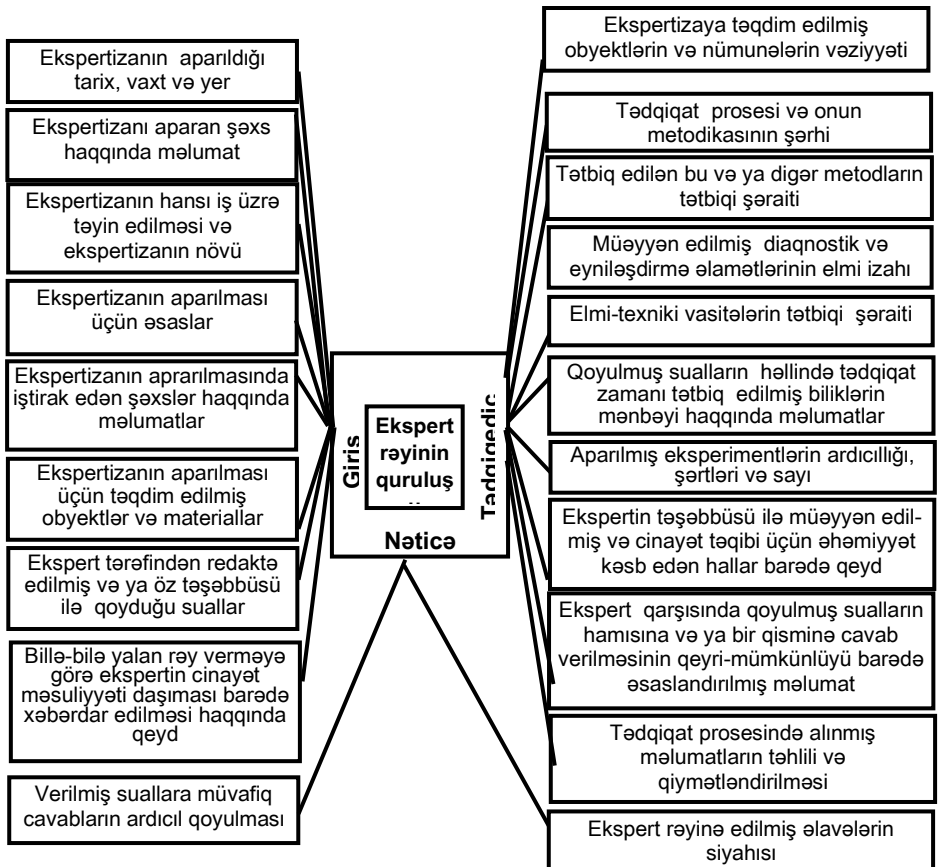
Ekspertizanın aparıldığı tarix, vaxt və yer

Ekspertizanı aparan şəxs haqqında məlumat

Ekspertizanın hansı iş üzrə təyin edilməsi və ekspertizanın növü

Ekspertizanın aparılması üçün əsaslar

Ekspertizanın aprarılmasında iştirak edən şəxslər haqqında məlumatlar

Ekspertizanın aparılması üçün təqdim edilmiş obyektlər və materiallar

Ekspert tərəfindən redaktə edilmiş və ya öz təşəbbüsü ilə qoyduğu suallar

Billə-billə yalan rəy verməyə görə ekspertin cinayət məsuliyyəti daşıması barədə xəbərdar edilməsi haqqında qeyd

Verilmiş suallara müvafiq cavabların ardıcıl qoyulması

Giriş

Ekspert rəyinin quruluş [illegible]

Tədqiqedic

Nəticə

Ekspertizaya təqdim edilmiş obyektlərin və nümunələrin vəziyyəti

Tədqiqat prosesi və onun metodikasının şərhi

Tətbiq edilən bu və ya digər metodların tətbiqi şəraiti

Müəyyən edilmiş diaqnostik və eyniləşdirmə əlamətlərinin elmi izahı

Elmi-texniki vasitələrin tətbiqi şəraiti

Qoyulmuş sualların həllində tədqiqat zamanı tətbiq edilmiş biliklərin mənbəyi haqqında məlumatlar

Aparılmış eksperimentlərin ardıcıllığı, şərtləri və sayı

Ekspertin təşəbbüsü ilə müəyyən edilmiş və cinayət təqibi üçün əhəmiyyət kəsb edən hallar barədə qeyd

Ekspert qarşısında qoyulmuş sualların hamısına və ya bir qisminə cavab verilməsinin qeyri-mümkünlüyü barədə əsaslandırılmış məlumat

Tədqiqat prosesində alınmış məlumatların təhlili və qiymətləndirilməsi

Ekspert rəyinə edilmiş əlavələrin siyahısı